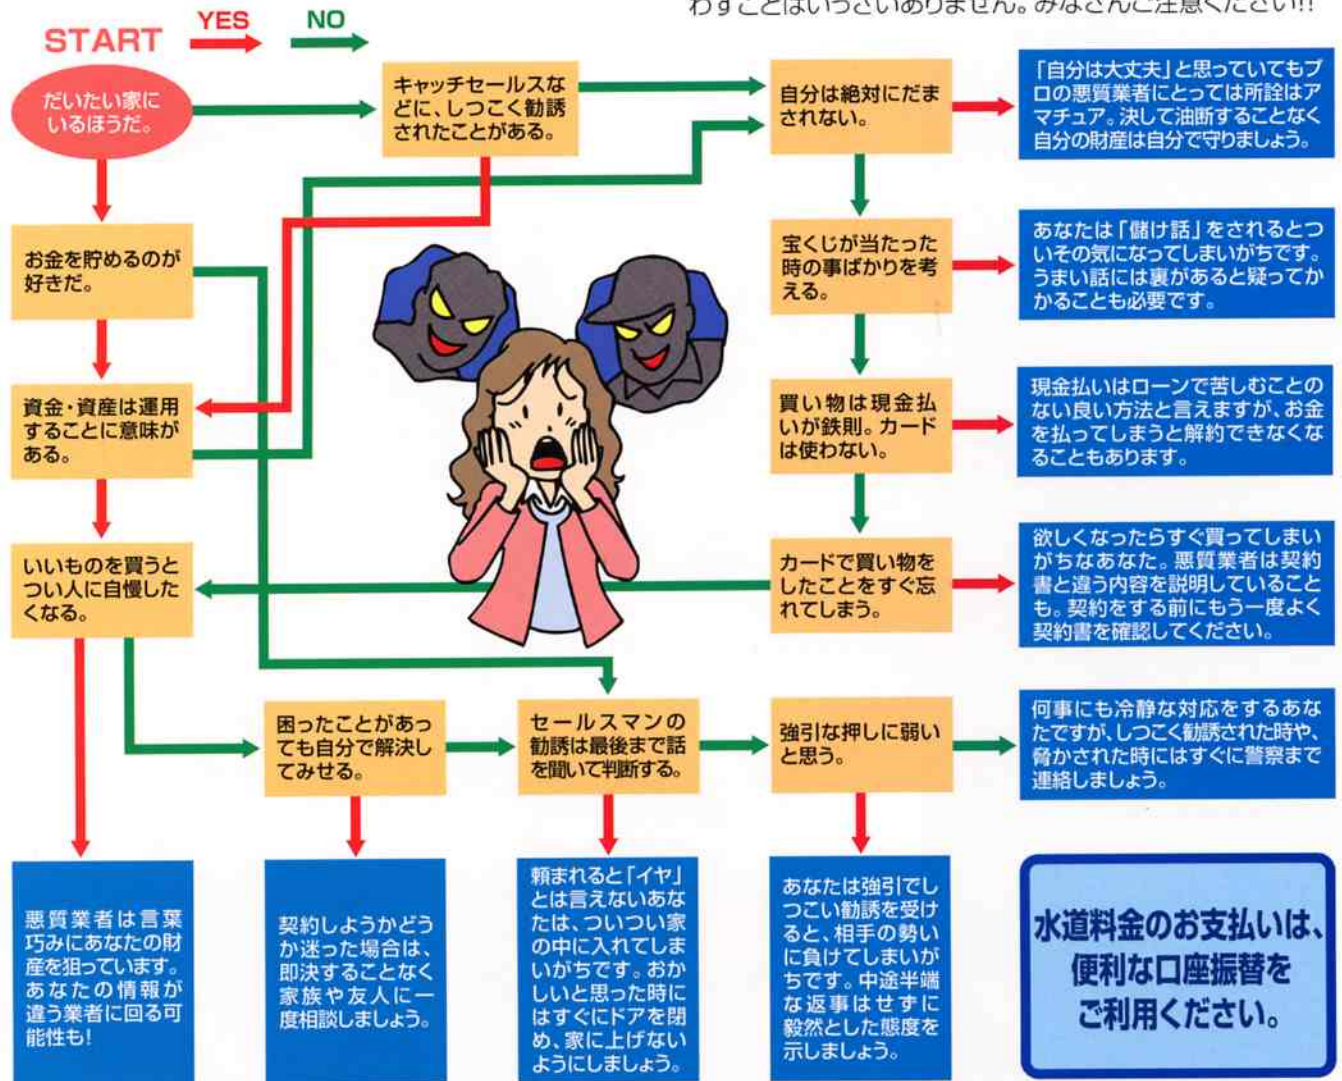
わすことはいっさいありません。みなさんご注意ください!!

START YES NO

だいたい家にいるほうだ。

キャッチセールスなどに、しつこく勧誘されたことがある。

自分は絶対にだまされない。

「自分は大丈夫」と思っていてもプロの悪質業者にとっては所詮はアマチュア。決して油断することなく自分の財産は自分で守りましょう。

お金を貯めるのが好きだ。

宝くじが当たった時の事ばかりを考える。

あなたは「儲け話」をされるとついその気になってしまいがちです。うまい話には裏があると疑ってかかることも必要です。

資金・資産は運用することに意味がある。

買い物は現金払いが鉄則。カードは使わない。

現金払いはローンで苦しむことのない良い方法と言えますが、お金を払ってしまうと解約できなくなることもあります。

いいものを買うとつい人に自慢したくなる。

カードで買い物をしたことをすぐ忘れてしまう。

欲しくなったらすぐ買ってしまいがちなあなた。悪質業者は契約書と違う内容を説明していることも。契約をする前にもう一度よく契約書を確認してください。

困ったことがあっても自分で解決してみせる。

セールスマンの勧誘は最後まで話を聞いて判断する。

強引な押しに弱いと思う。

何事にも冷静な対応をするあなたですが、しつこく勧誘された時や、脅かされた時にはすぐに警察まで連絡しましょう。

悪質業者は言葉巧みにあなたの財産を狙っています。あなたの情報が違う業者に回る可能性も!

契約しようかどうか迷った場合は、即決することなく家族や友人に一度相談しましょう。

頼まれると「イヤ」とは言えないあなたは、ついつい家の中に入れてしまいがちです。おかしいと思った時にはすぐにドアを閉め、家に上げないようにしましょう。

あなたは強引でしつこい勧誘を受けると、相手の勢いに負けてしまいがちです。中途半端な返事はせずに毅然とした態度を示しましょう。

水道料金のお支払いは、便利な口座振替をご利用ください。